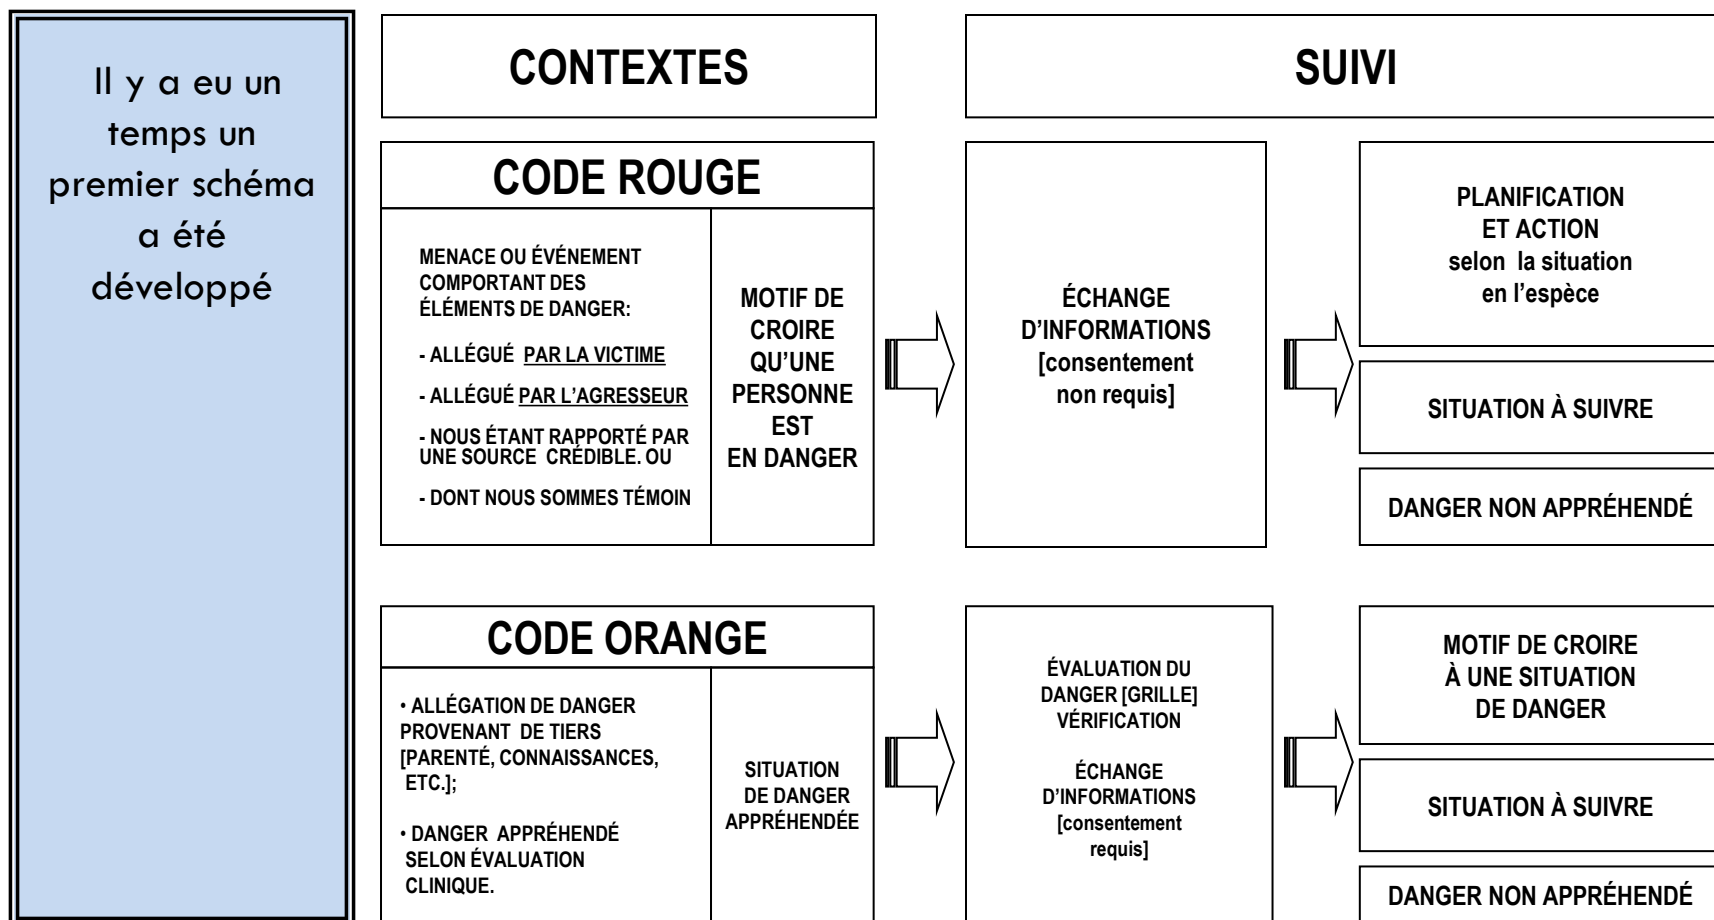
Il y a eu un temps un premier schéma a été développé

CONTEXTES

SUIVI

CODE ROUGE

MENACE OU ÉVÉNEMENT COMPORTANT DES ÉLÉMENTS DE DANGER:

- ALLÉGUÉ PAR LA VICTIME

- ALLÉGUÉ PAR L'AGRESSEUR

- NOUS ÉTANT RAPPORTÉ PAR UNE SOURCE CRÉDIBLE. OU

- DONT NOUS SOMMES TÉMOIN

MOTIF DE CROIRE QU'UNE PERSONNE EST EN DANGER

ÉCHANGE D'INFORMATIONS [consentement non requis]

PLANIFICATION ET ACTION selon la situation en l'espèce

SITUATION À SUIVRE

DANGER NON APPRÉHENDÉ

CODE ORANGE

• ALLÉGATION DE DANGER PROVENANT DE TIERS [PARENTÉ, CONNAISSANCES, ETC.];

• DANGER APPRÉHENDÉ SELON ÉVALUATION CLINIQUE.

SITUATION DE DANGER APPRÉHENDÉE

ÉVALUATION DU DANGER [GRILLE] VÉRIFICATION

ÉCHANGE D'INFORMATIONS [consentement requis]

MOTIF DE CROIRE À UNE SITUATION DE DANGER

SITUATION À SUIVRE

DANGER NON APPRÉHENDÉ